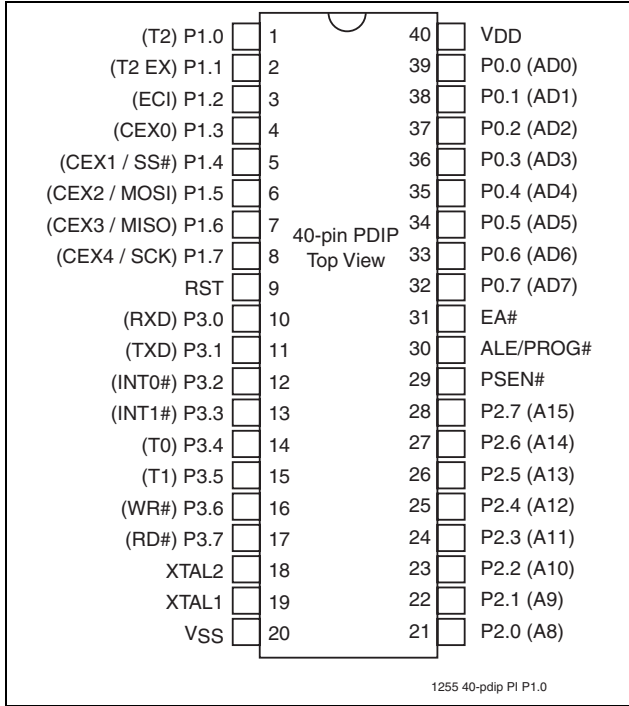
(T2) P1.0 1
(T2 EX) P1.1 2
(ECI) P1.2 3
(CEX0) P1.3 4
(CEX1 / SS#) P1.4 5
(CEX2 / MOSI) P1.5 6
(CEX3 / MISO) P1.6 7
(CEX4 / SCK) P1.7 8
RST 9
(RXD) P3.0 10
(TXD) P3.1 11
(INT0#) P3.2 12
(INT1#) P3.3 13
(T0) P3.4 14
(T1) P3.5 15
(WR#) P3.6 16
(RD#) P3.7 17
XTAL2 18
XTAL1 19
VSS 20

40-pin PDIP
Top View

40 VDD
39 P0.0 (AD0)
38 P0.1 (AD1)
37 P0.2 (AD2)
36 P0.3 (AD3)
35 P0.4 (AD4)
34 P0.5 (AD5)
33 P0.6 (AD6)
32 P0.7 (AD7)
31 EA#
30 ALE/PROG#
29 PSEN#
28 P2.7 (A15)
27 P2.6 (A14)
26 P2.5 (A13)
25 P2.4 (A12)
24 P2.3 (A11)
23 P2.2 (A10)
22 P2.1 (A9)
21 P2.0 (A8)

1255 40-pdip PI P1.0